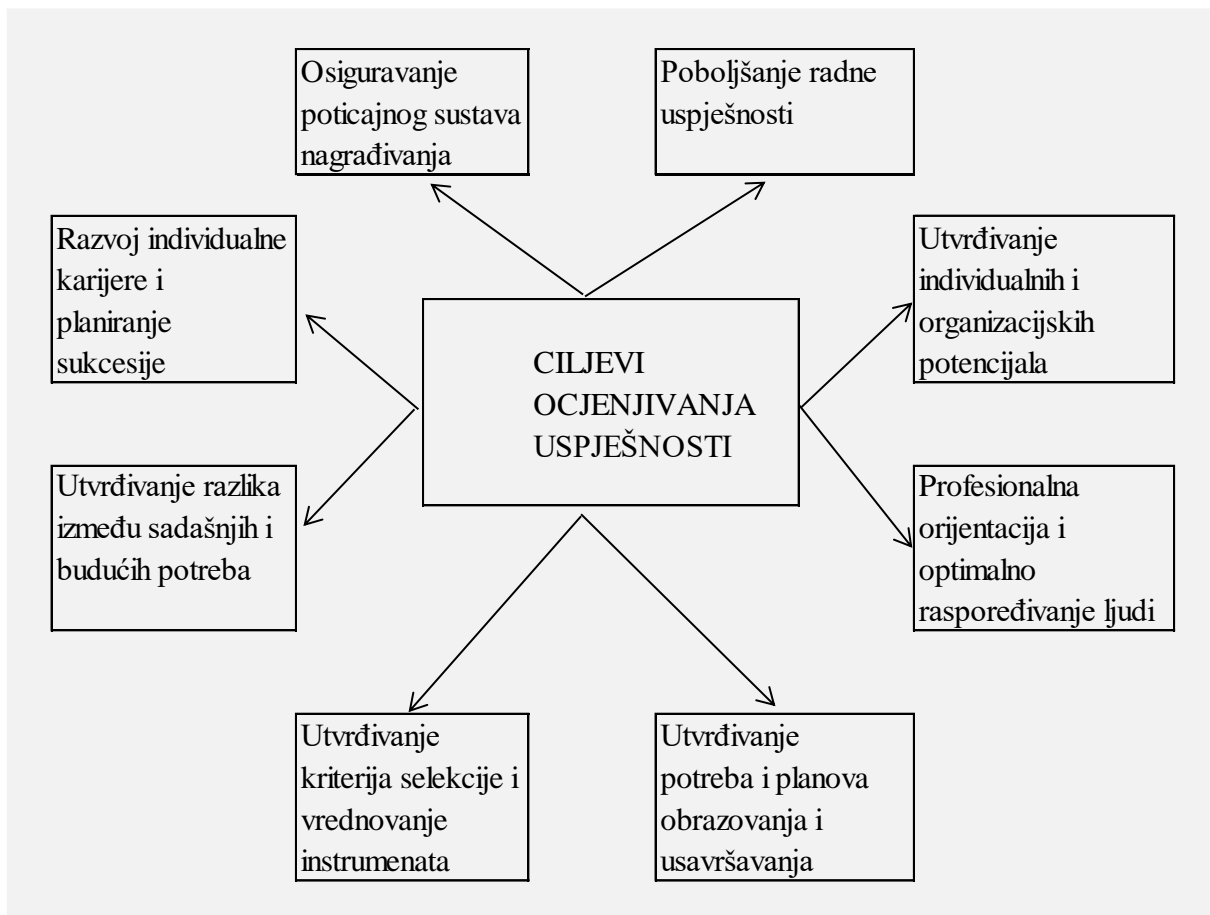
Osiguravanje poticajnog sustava nagrađivanja

Poboljšanje radne uspješnosti

Razvoj individualne karijere i planiranje sukcesije

CILJEVI OCJENJIVANJA USPJEŠNOSTI

Utvrđivanje individualnih i organizacijskih potencijala

Utvrđivanje razlika između sadašnjih i budućih potreba

Profesionalna orijentacija i optimalno raspoređivanje ljudi

Utvrđivanje kriterija selekcije i vrednovanje instrumenata

Utvrđivanje potreba i planova obrazovanja i usavršavanja